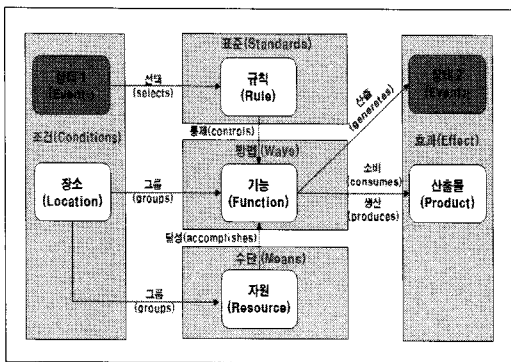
표준(Standards)

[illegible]
(Events)

선택
(selects)

규칙
(Rule)

산출
(generates)

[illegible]
(Events)

조건(Conditions)

통제(controls)

방법(Ways)

효과(Effect)

장소
(Location)

그룹
(groups)

기능
(Function)

소비
(consumes)

생산
(produces)

산출물
(Product)

달성(accomplishes)

수단(Means)

그룹
(groups)

자원
(Resource)